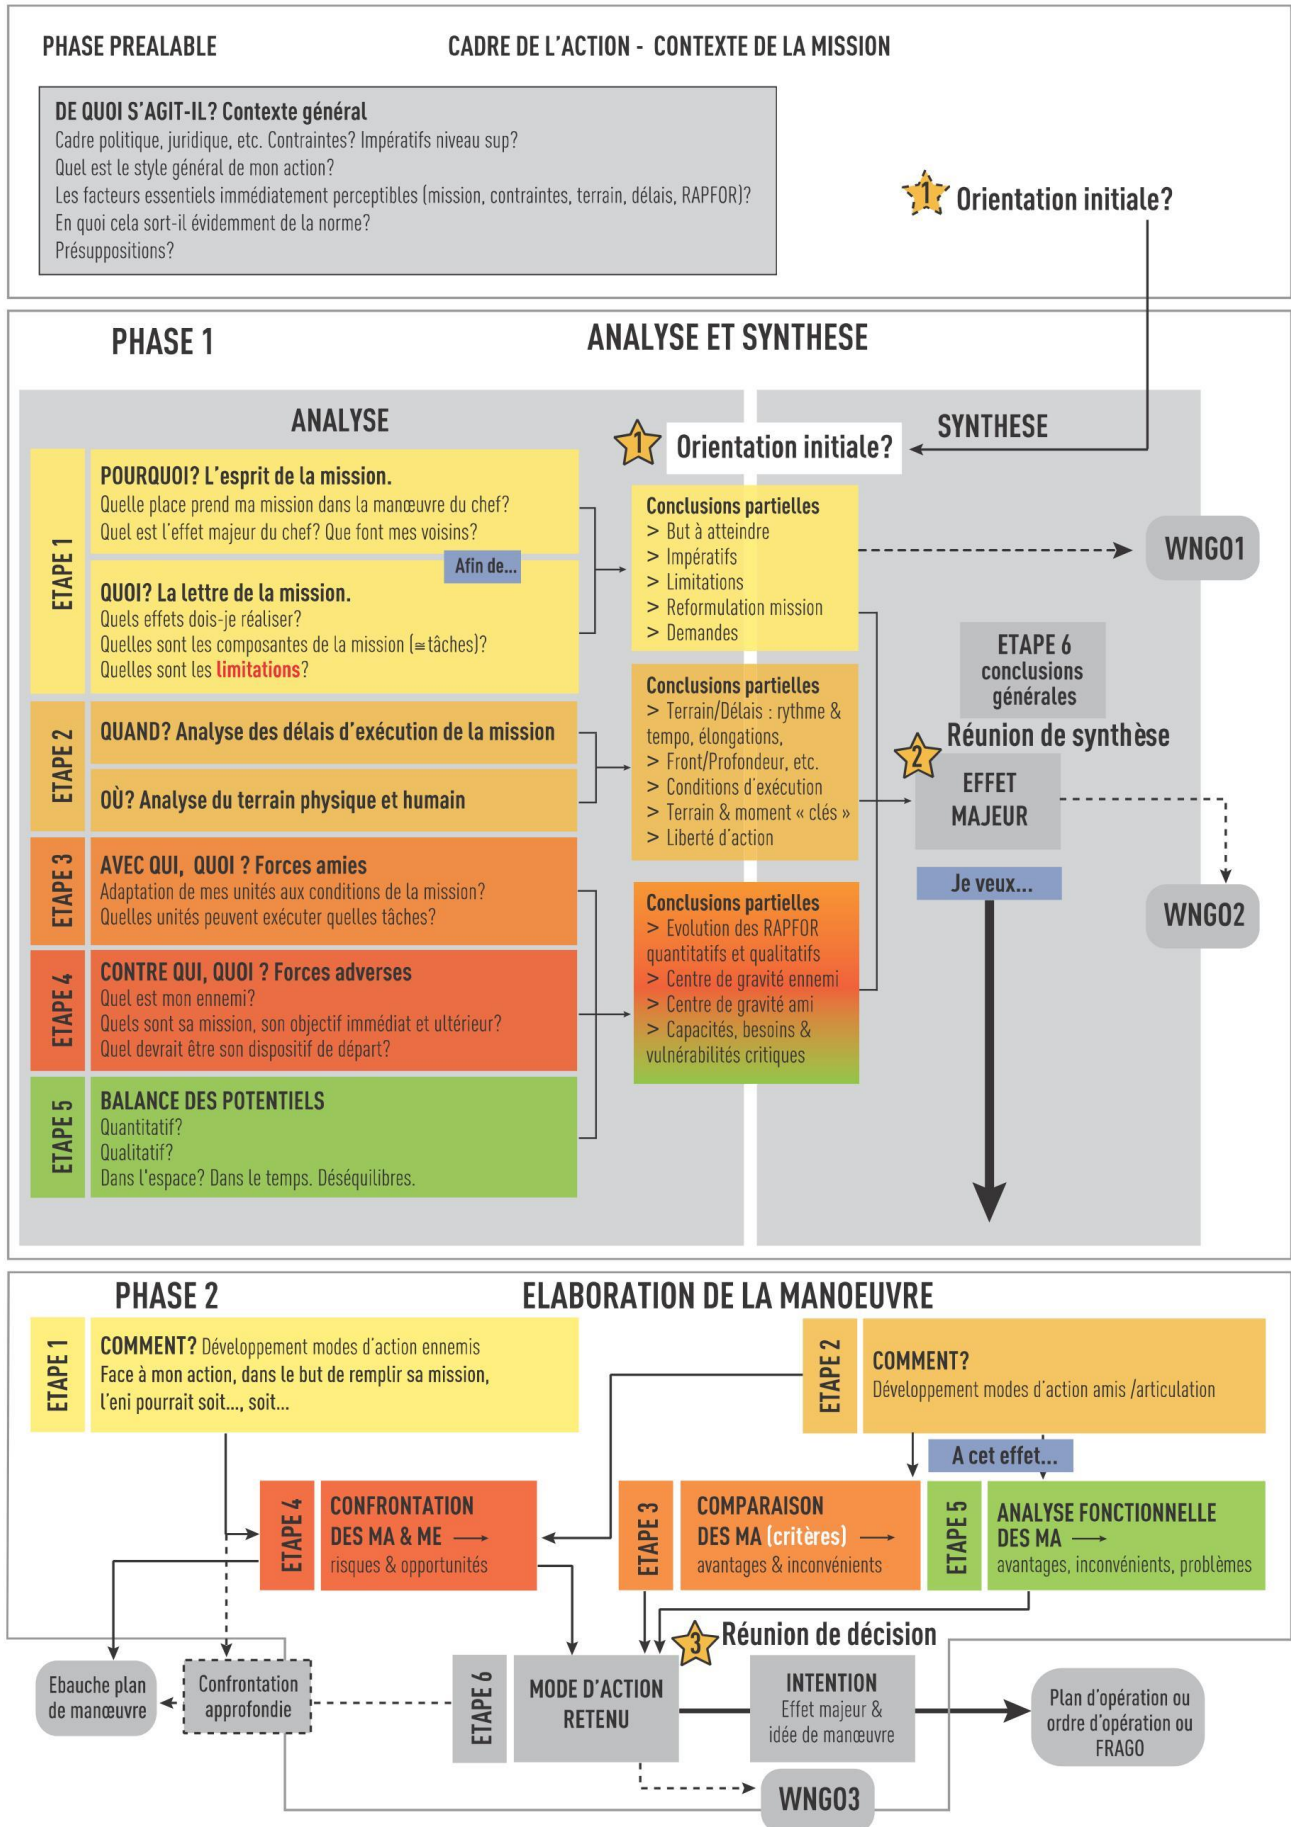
PHASE PREALABLE

CADRE DE L'ACTION - CONTEXTE DE LA MISSION

DE QUOI S'AGIT-IL? Contexte général
Cadre politique, juridique, etc. Contraintes? Impératifs niveau sup?
Quel est le style général de mon action?
Les facteurs essentiels immédiatement perceptibles (mission, contraintes, terrain, délais, RAPFOR)?
En quoi cela sort-il évidemment de la norme?
Présuppositions?

1 Orientation initiale?

PHASE 1

ANALYSE ET SYNTHESE

ANALYSE

SYNTHESE

1 Orientation initiale?

ETAPE 1

POURQUOI? L'esprit de la mission.
Quelle place prend ma mission dans la manœuvre du chef?
Quel est l'effet majeur du chef? Que font mes voisins?

Afin de...

QUOI? La lettre de la mission.
Quels effets dois-je réaliser?
Quelles sont les composantes de la mission (≅tâches)?
Quelles sont les limitations?

Conclusions partielles
> But à atteindre
> Impératifs
> Limitations
> Reformulation mission
> Demandes

WNG01

ETAPE 6
conclusions
générales

ETAPE 2

QUAND? Analyse des délais d'exécution de la mission

OÙ? Analyse du terrain physique et humain

Conclusions partielles
> Terrain/Délais : rythme & tempo, élongations,
> Front/Profondeur, etc.
> Conditions d'exécution
> Terrain & moment « clés »
> Liberté d'action

2 Réunion de synthèse

EFFET MAJEUR

Je veux...

WNG02

ETAPE 3

AVEC QUI, QUOI ? Forces amies
Adaptation de mes unités aux conditions de la mission?
Quelles unités peuvent exécuter quelles tâches?

ETAPE 4

CONTRE QUI, QUOI ? Forces adverses
Quel est mon ennemi?
Quels sont sa mission, son objectif immédiat et ultérieur?
Quel devrait être son dispositif de départ?

Conclusions partielles
> Evolution des RAPFOR quantitatifs et qualitatifs
> Centre de gravité ennemi
> Centre de gravité ami
> Capacités, besoins & vulnérabilités critiques

ETAPE 5

BALANCE DES POTENTIELS
Quantitatif?
Qualitatif?
Dans l'espace? Dans le temps. Déséquilibres.

PHASE 2

ELABORATION DE LA MANOEUVRE

ETAPE 1

COMMENT? Développement modes d'action ennemis
Face à mon action, dans le but de remplir sa mission, l'eni pourrait soit..., soit...

ETAPE 2

COMMENT?
Développement modes d'action amis /articulation

A cet effet...

ETAPE 4

CONFRONTATION DES MA & ME →
risques & opportunités

ETAPE 3

COMPARAISON DES MA (critères) →
avantages & inconvénients

ETAPE 5

ANALYSE FONCTIONNELLE DES MA →
avantages, inconvénients, problèmes

3 Réunion de décision

Ebauche plan de manœuvre

Confrontation approfondie

ETAPE 6

MODE D'ACTION RETENU

INTENTION
Effet majeur & idée de manœuvre

Plan d'opération ou ordre d'opération ou FRAGO

WNG03